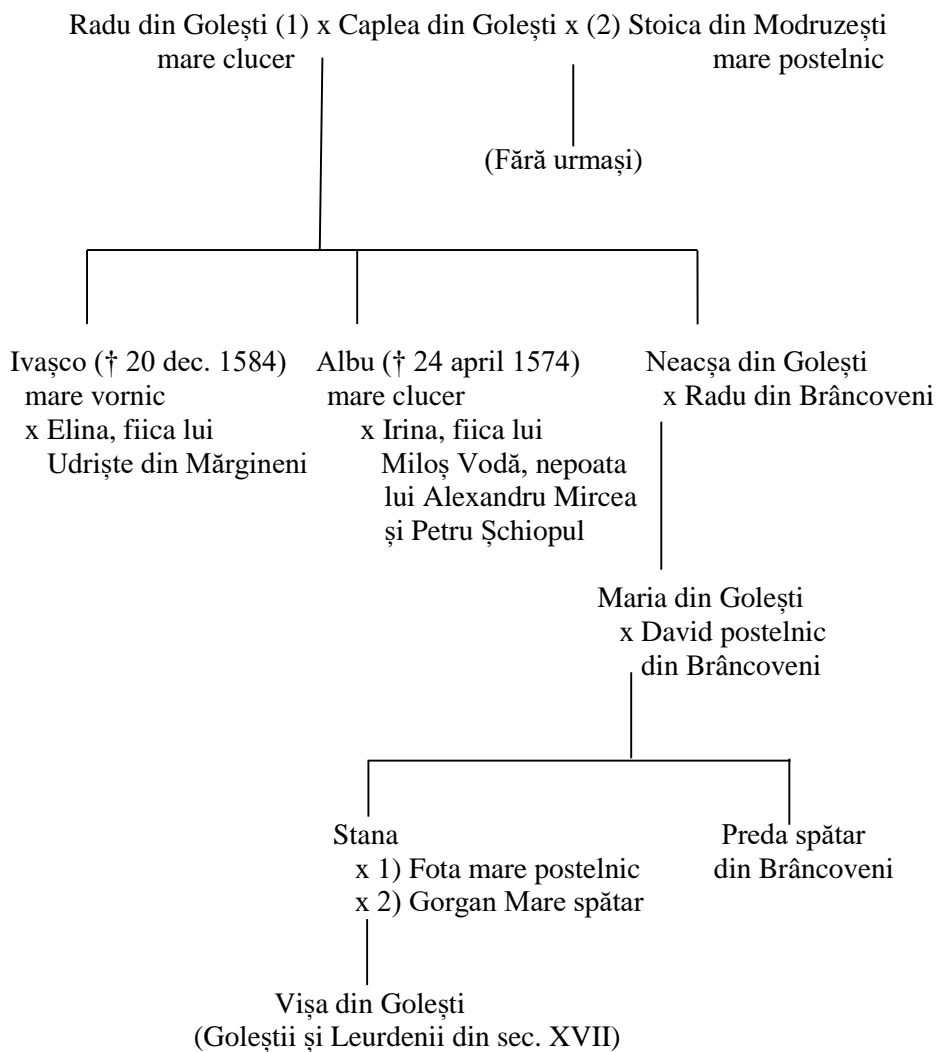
Radu din Golești (1) x Caplea din Golești x (2) Stoica din Modruzești
mare clucer
mare postelnic

(Fără urmași)

Ivașco († 20 dec. 1584)
mare vornic
x Elina, fiica lui
Udriște din Mărgineni

Albu († 24 april 1574)
mare clucer
x Irina, fiica lui
Miloș Vodă, nepoata
lui Alexandru Mircea
și Petru Șchiopul

Neacșa din Golești
x Radu din Brâncoveni

Maria din Golești
x David postelnic
din Brâncoveni

Stana
x 1) Fota mare postelnic
x 2) Gorgan Mare spătar

Preda spătar
din Brâncoveni

Vișa din Golești
(Goleștii și Leurdenii din sec. XVII)